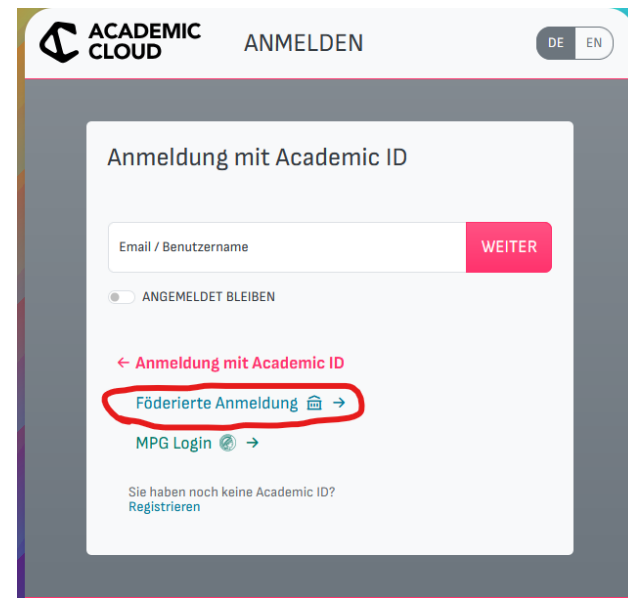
ACADEMIC CLOUD

ANMELDEN

DE EN

Anmeldung mit Academic ID

Email / Benutzername

WEITER

ANGEMELDET BLEIBEN

← Anmeldung mit Academic ID

Föderierte Anmeldung →

MPG Login →

Sie haben noch keine Academic ID?
Registrieren